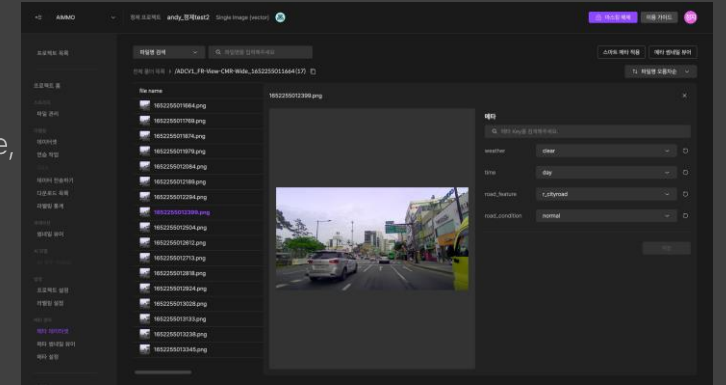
AIMMO

현재 프로젝트 andy_현재test2 Single Image (vector)

태스크 배포 이용 가이드

프로젝트 목록

프로젝트 홈

작업 관리

데이터셋

검수 작업

데이터 인포하기

다운로드 목록

라벨링 통계

멤버 관리

프로젝트 설정

라벨링 설정

메타 데이터 관리

메타 밸리데 뷰어

메타 설정

파일명 검색

작업명을 입력해주세요

전체 폴더 목록 > /ADCV1_FR-View-CMR-Wide_1652255011664(17)

스마트 메타 적용 메타 밸리데 뷰어

파일명 오름차순

file name

1652255011664.png
1652255011769.png
1652255011874.png
1652255011979.png
1652255012084.png
1652255012189.png
1652255012294.png
1652255012399.png
1652255012504.png
1652255012612.png
1652255012713.png
1652255012818.png
1652255012924.png
1652255013028.png
1652255013133.png
1652255013238.png
1652255013345.png

1652255012399.png

메타

메타 key를 입력해주세요

weather clear

time day

road_feature r_cityroad

road_condition normal

저장

e,